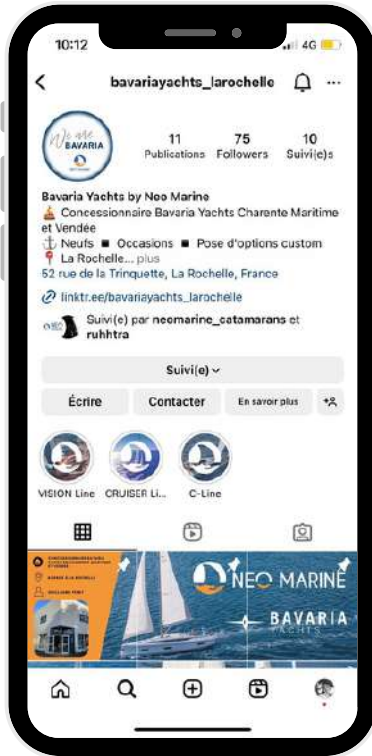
10:12
4G

bavariayachts_larochelle

Neo Marine BAVARIA

11 Publications
75 Followers
10 Suivi(e)s

Bavaria Yachts by Neo Marine
Concessionnaire Bavaria Yachts Charente Maritime et Vendée
⚓ Neufs ■ Occasions ■ Pose d'options custom
📍 La Rochelle... plus
52 rue de la Trinquette, La Rochelle, France

linktr.ee/bavariayachts_larochelle

Suivi(e) par neomarine_catamarans et ruhhtra

Suivi(e)

Écrire
Contacter
En savoir plus

VISION Line
CRUISER Li...
C-Line

NEO MARINE
BAVARIA YACHTS